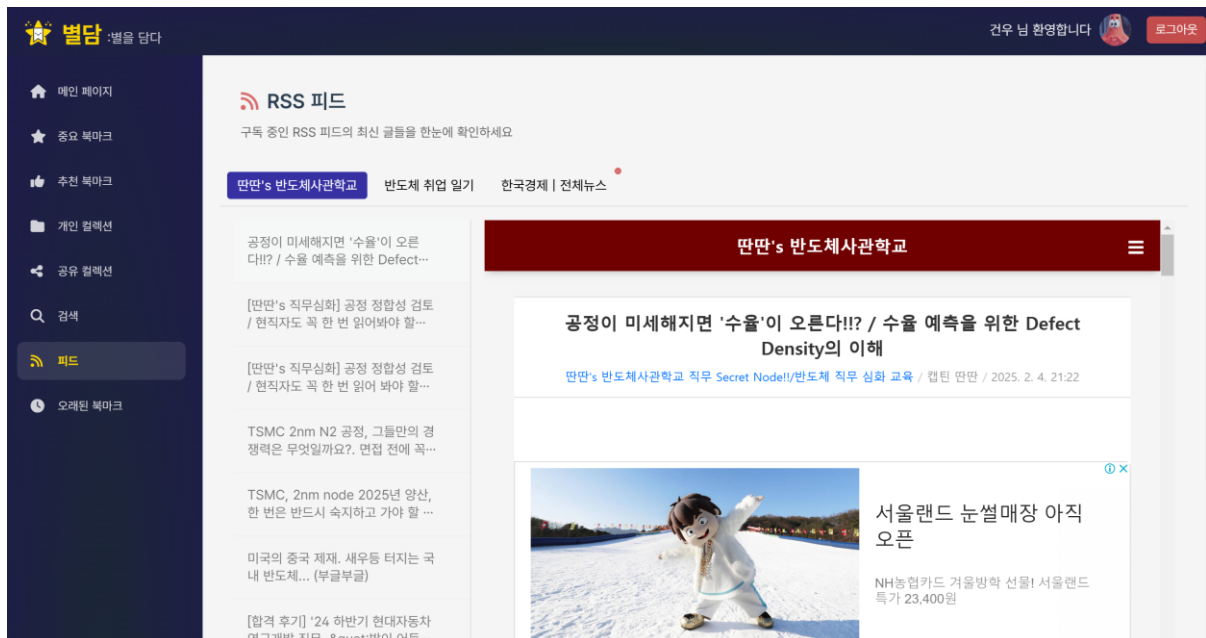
별담 :별을 담다

건우 님 환영합니다 로그아웃

메인 페이지
중요 북마크
추천 북마크
개인 컬렉션
공유 컬렉션
검색
피드
오래된 북마크

RSS 피드

구독 중인 RSS 피드의 최신 글들을 한눈에 확인하세요

딴딴's 반도체사관학교 반도체 취업 일기 한국경제 | 전체뉴스

공정이 미세해지면 '수율'이 오른다!!? / 수율 예측을 위한 Defect…

[딴딴's 직무심화] 공정 정합성 검토 / 현직자도 꼭 한 번 읽어봐야 할…

[딴딴's 직무심화] 공정 정합성 검토 / 현직자도 꼭 한 번 읽어 봐야 할…

TSMC 2nm N2 공정, 그들만의 경쟁력은 무엇일까요?. 면접 전에 꼭…

TSMC, 2nm node 2025년 양산, 한 번은 반드시 숙지하고 가야 할 …

미국의 중국 제재. 새우등 터지는 국내 반도체... (부글부글)

[합격 후기] '24 하반기 현대자동차 연구개발 직무 &quot;반이 어듀…

딴딴's 반도체사관학교

공정이 미세해지면 '수율'이 오른다!!? / 수율 예측을 위한 Defect Density의 이해

딴딴's 반도체사관학교 직무 Secret Node!!/반도체 직무 심화 교육 / 캡틴 딴딴 / 2025. 2. 4. 21:22

서울랜드 눈썰매장 아직 오픈

NH농협카드 겨울방학 선물! 서울랜드 특가 23,400원